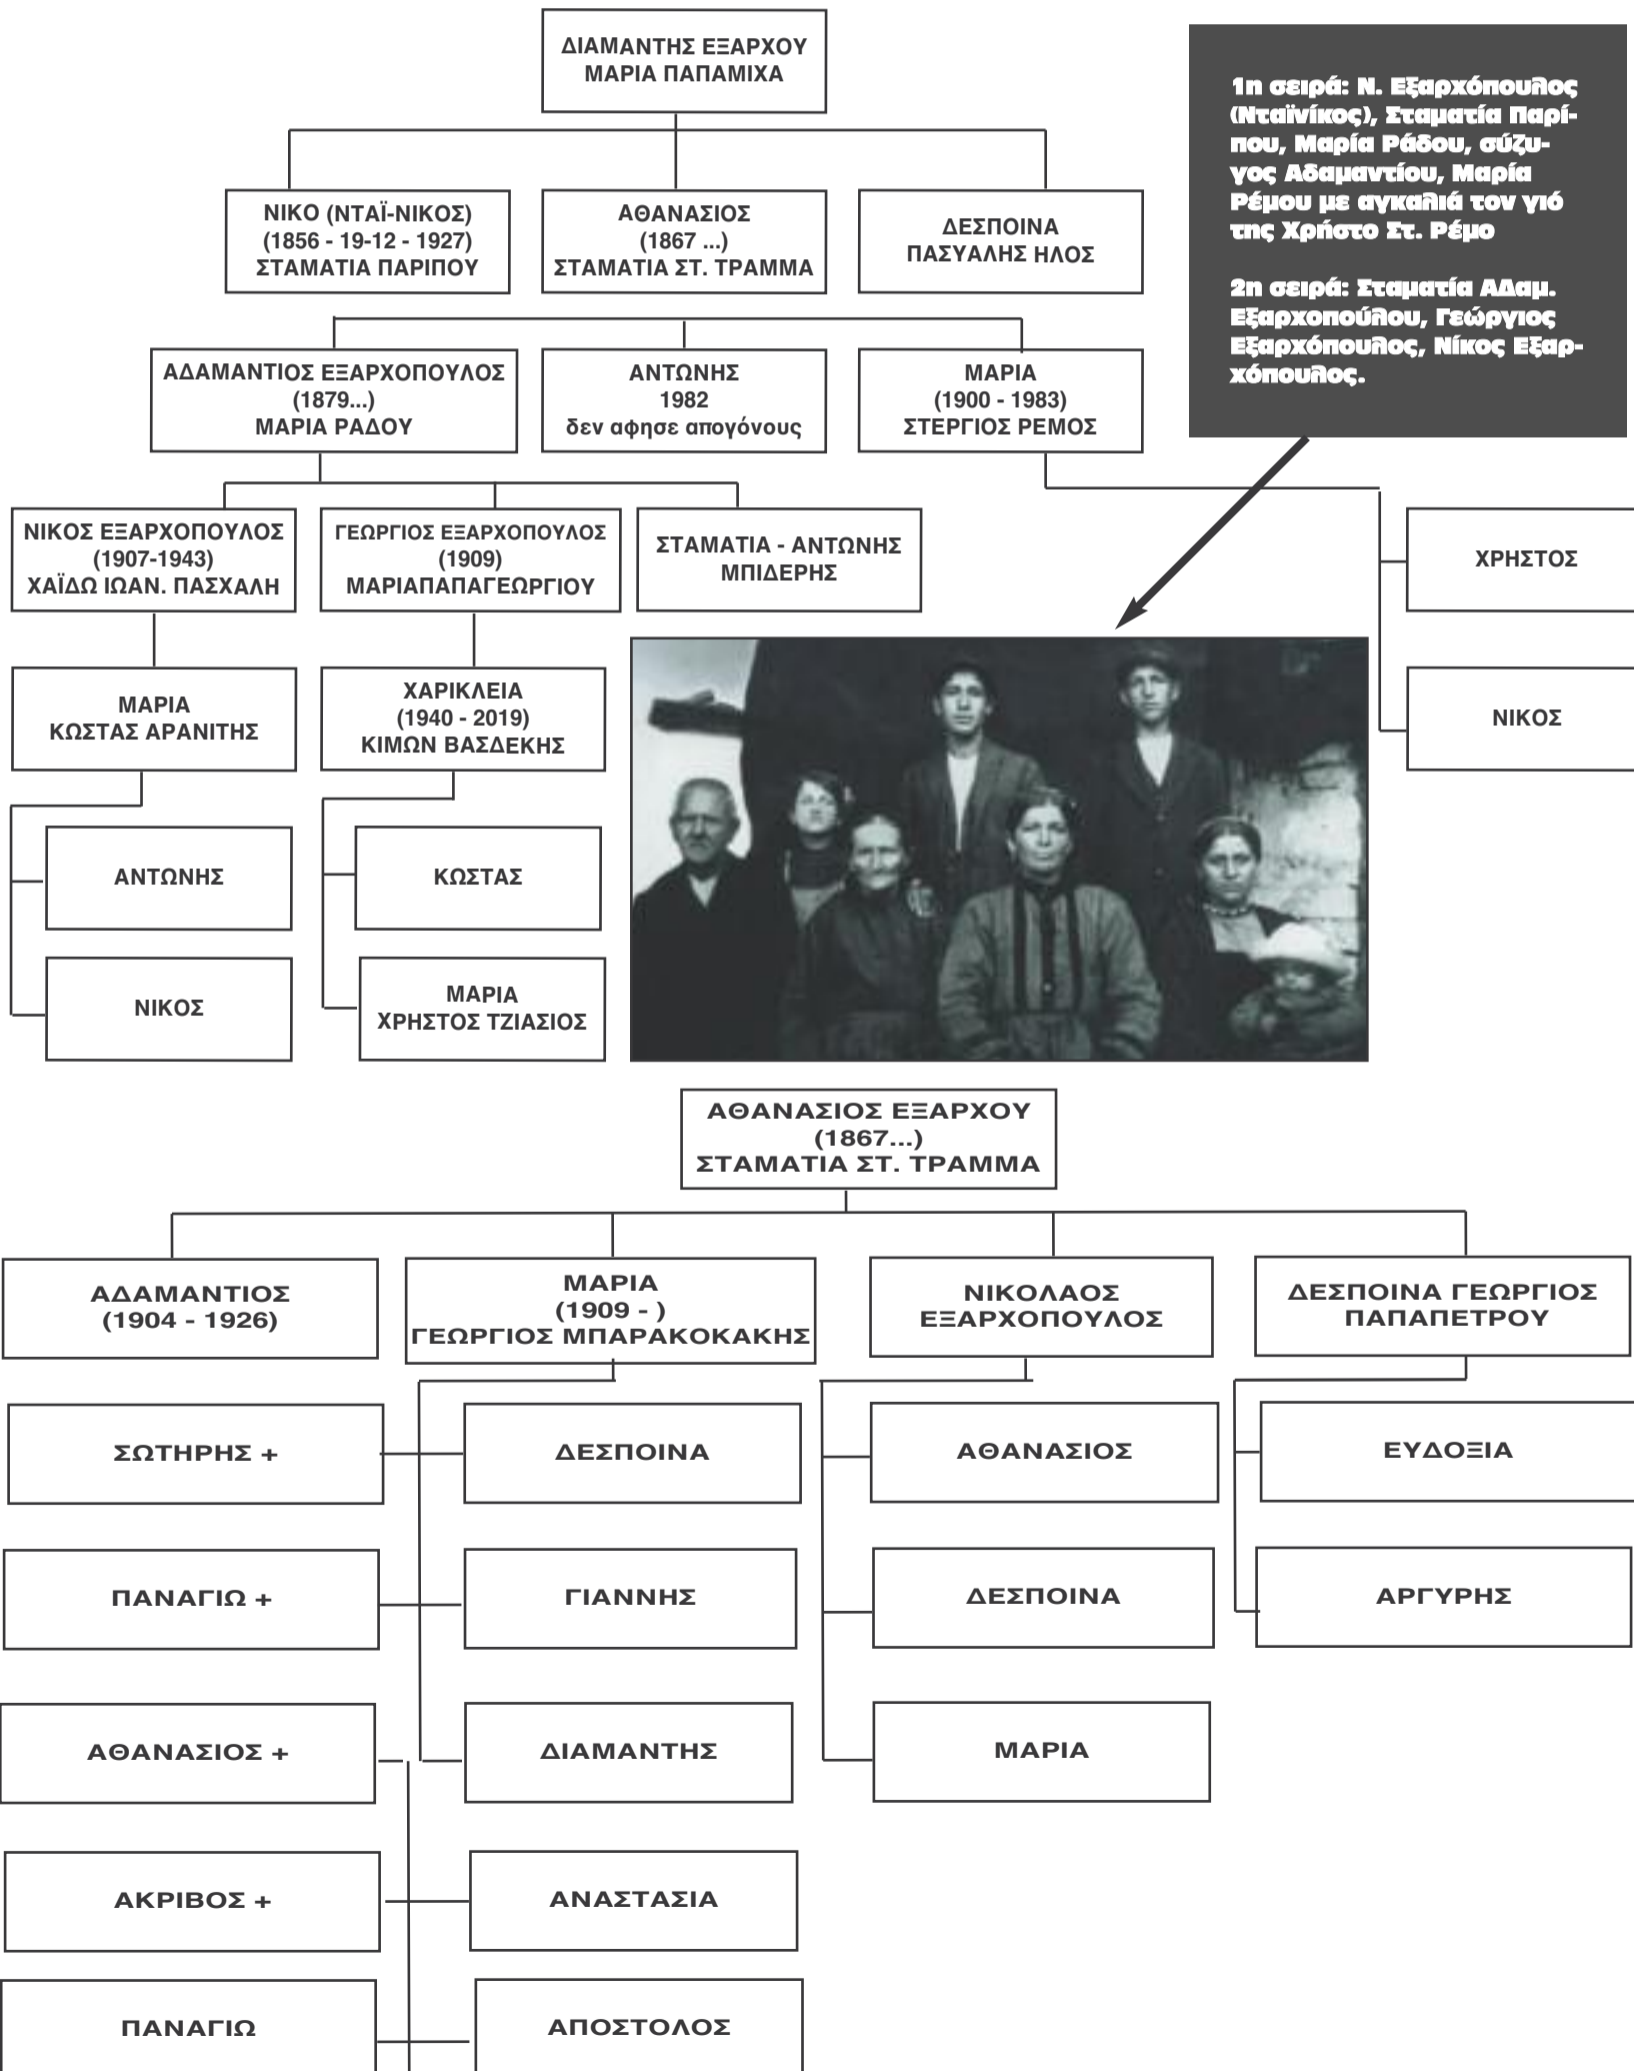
ΔΙΑΜΑΝΤΗΣ ΕΞΑΡΧΟΥ
ΜΑΡΙΑ ΠΑΠΑΜΙΧΑ

1η σειρά: Ν. Εξαρχόπουλος (Νταϊνίκος), Σταματία Παρίπου, Μαρία Ράδου, σύζυγος Αδαμαντίου, Μαρία Ρέμου με αγκαλιά τον γιό της Χρήστο Στ. Ρέμο

2η σειρά: Σταματία Αδαμ. Εξαρχοπούλου, Γεώργιος Εξαρχόπουλος, Νίκος Εξαρχόπουλος.

ΝΙΚΟ (ΝΤΑΪ-ΝΙΚΟΣ)
(1856 - 19-12 - 1927)
ΣΤΑΜΑΤΙΑ ΠΑΡΙΠΟΥ

ΑΘΑΝΑΣΙΟΣ
(1867 ...)
ΣΤΑΜΑΤΙΑ ΣΤ. ΤΡΑΜΜΑ

ΔΕΣΠΟΙΝΑ
ΠΑΣΥΑΛΗΣ ΗΛΟΣ

ΑΔΑΜΑΝΤΙΟΣ ΕΞΑΡΧΟΠΟΥΛΟΣ
(1879...)
ΜΑΡΙΑ ΡΑΔΟΥ

ΑΝΤΩΝΗΣ
1982
δεν αφησε απογόνους

ΜΑΡΙΑ
(1900 - 1983)
ΣΤΕΡΓΙΟΣ ΡΕΜΟΣ

ΝΙΚΟΣ ΕΞΑΡΧΟΠΟΥΛΟΣ
(1907-1943)
ΧΑΪΔΩ ΙΩΑΝ. ΠΑΣΧΑΛΗ

ΓΕΩΡΓΙΟΣ ΕΞΑΡΧΟΠΟΥΛΟΣ
(1909)
ΜΑΡΙΑΠΑΠΑΓΕΩΡΓΙΟΥ

ΣΤΑΜΑΤΙΑ - ΑΝΤΩΝΗΣ
ΜΠΙΔΕΡΗΣ

ΧΡΗΣΤΟΣ

ΝΙΚΟΣ

ΜΑΡΙΑ
ΚΩΣΤΑΣ ΑΡΑΝΙΤΗΣ

ΧΑΡΙΚΛΕΙΑ
(1940 - 2019)
ΚΙΜΩΝ ΒΑΣΔΕΚΗΣ

ΑΝΤΩΝΗΣ

ΚΩΣΤΑΣ

ΝΙΚΟΣ

ΜΑΡΙΑ
ΧΡΗΣΤΟΣ ΤΖΙΑΣΙΟΣ

ΑΘΑΝΑΣΙΟΣ ΕΞΑΡΧΟΥ
(1867...)
ΣΤΑΜΑΤΙΑ ΣΤ. ΤΡΑΜΜΑ

ΑΔΑΜΑΝΤΙΟΣ
(1904 - 1926)

ΜΑΡΙΑ
(1909 - )
ΓΕΩΡΓΙΟΣ ΜΠΑΡΑΚΟΚΑΚΗΣ

ΝΙΚΟΛΑΟΣ
ΕΞΑΡΧΟΠΟΥΛΟΣ

ΔΕΣΠΟΙΝΑ ΓΕΩΡΓΙΟΣ
ΠΑΠΑΠΕΤΡΟΥ

ΣΩΤΗΡΗΣ +

ΔΕΣΠΟΙΝΑ

ΑΘΑΝΑΣΙΟΣ

ΕΥΔΟΞΙΑ

ΠΑΝΑΓΙΩ +

ΓΙΑΝΝΗΣ

ΔΕΣΠΟΙΝΑ

ΑΡΓΥΡΗΣ

ΑΘΑΝΑΣΙΟΣ +

ΔΙΑΜΑΝΤΗΣ

ΜΑΡΙΑ

ΑΚΡΙΒΟΣ +

ΑΝΑΣΤΑΣΙΑ

ΠΑΝΑΓΙΩ

ΑΠΟΣΤΟΛΟΣ